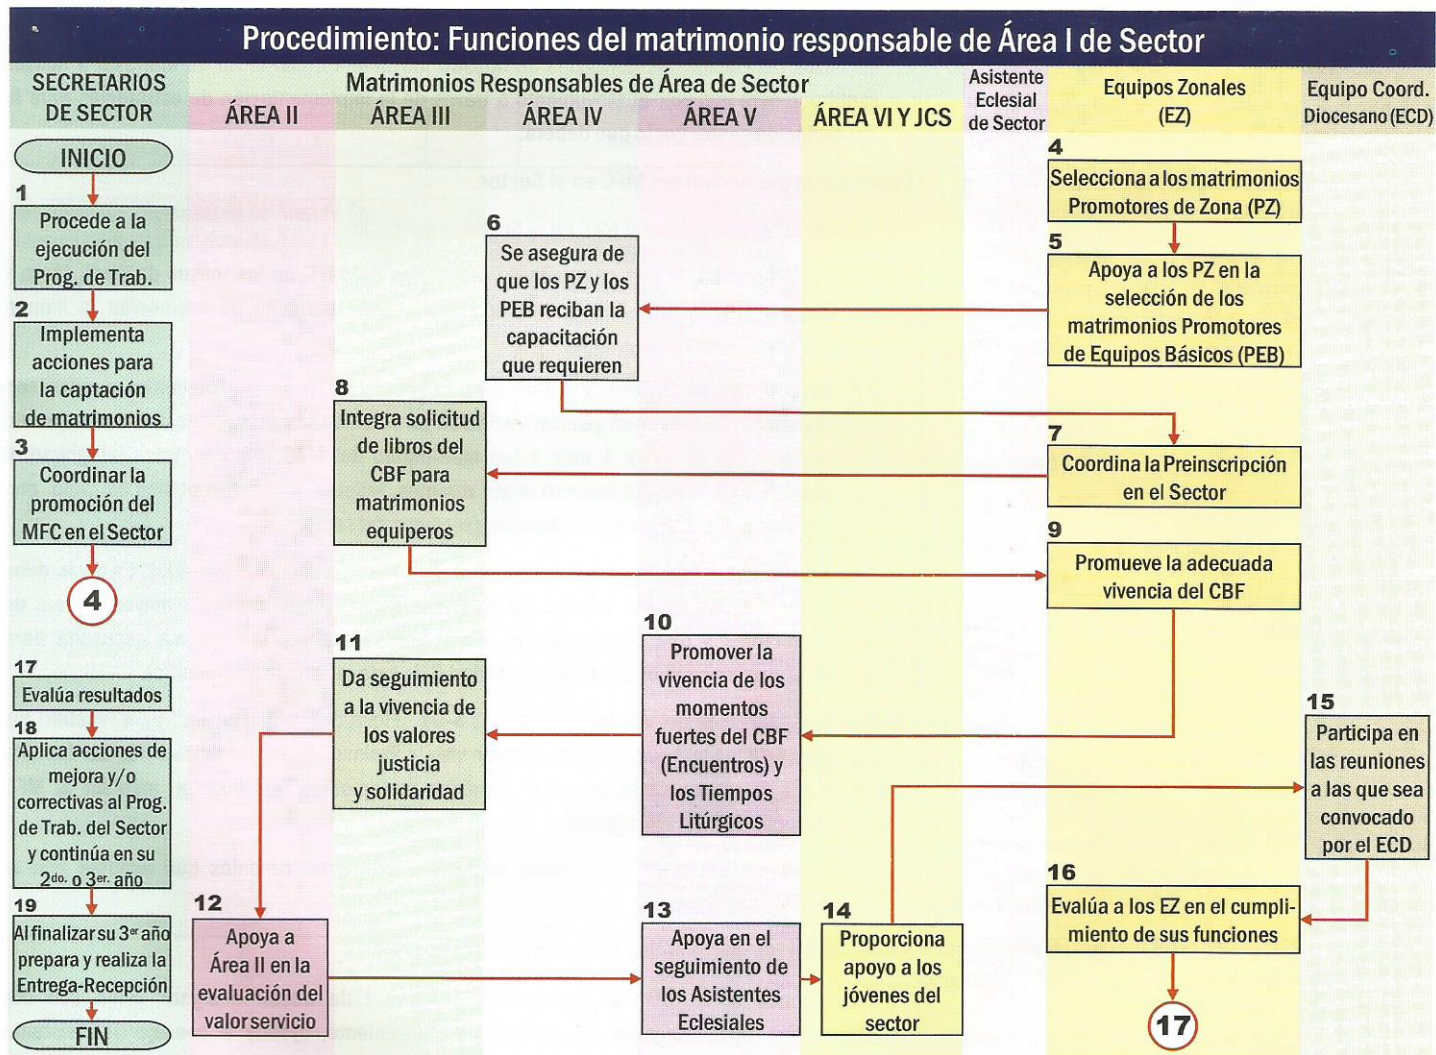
Procedimiento: Funciones del matrimonio responsable de Área I de Sector

SECRETARIOS DE SECTOR

Matrimonios Responsables de Área de Sector

ÁREA II | ÁREA III | ÁREA IV | ÁREA V | ÁREA VI Y JCS

Asistente Eclesial de Sector

Equipos Zonales (EZ)

Equipo Coord. Diocesano (ECD)

INICIO

1 Procede a la ejecución del Prog. de Trab.

2 Implementa acciones para la captación de matrimonios

3 Coordinar la promoción del MFC en el Sector

4

17 Evalúa resultados

18 Aplica acciones de mejora y/o correctivas al Prog. de Trab. del Sector y continúa en su 2$^{do.}$ o 3$^{er.}$ año

19 Al finalizar su 3$^{er}$ año prepara y realiza la Entrega-Recepción

FIN

4 Selecciona a los matrimonios Promotores de Zona (PZ)

5 Apoya a los PZ en la selección de los matrimonios Promotores de Equipos Básicos (PEB)

6 Se asegura de que los PZ y los PEB reciban la capacitación que requieren

7 Coordina la Preinscripción en el Sector

8 Integra solicitud de libros del CBF para matrimonios equiperos

9 Promueve la adecuada vivencia del CBF

10 Promover la vivencia de los momentos fuertes del CBF (Encuentros) y los Tiempos Litúrgicos

11 Da seguimiento a la vivencia de los valores justicia y solidaridad

12 Apoya a Área II en la evaluación del valor servicio

13 Apoya en el seguimiento de los Asistentes Eclesiales

14 Proporciona apoyo a los jóvenes del sector

15 Participa en las reuniones a las que sea convocado por el ECD

16 Evalúa a los EZ en el cumplimiento de sus funciones

17